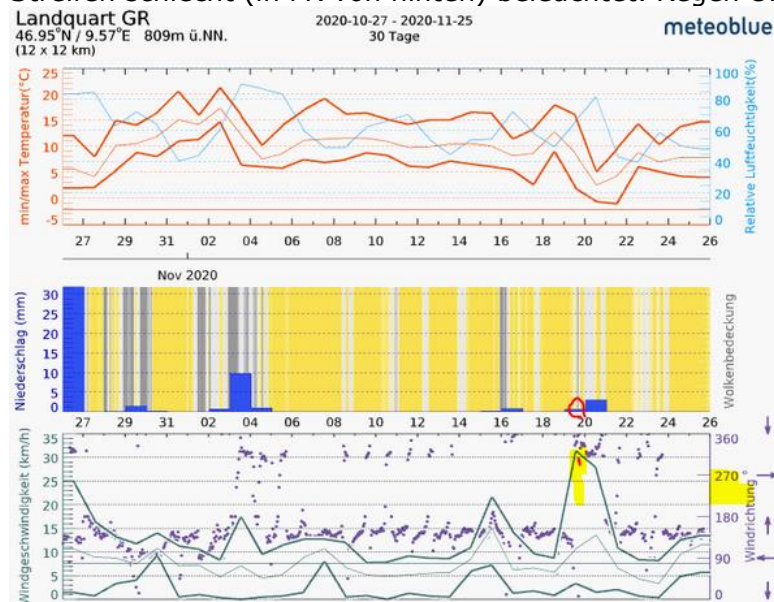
Streifen schlecht (in FM von hinten) beladenen. Regen et

Landquart GR
46.95°N / 9.57°E 809m ü.NN.
(12 x 12 km)

2020-10-27 - 2020-11-25
30 Tage

meteoblue

min/max Temperatur(°C)
25 20 15 10 5 0 -5

Relative Luftfeuchtigkeit(%)
100 80 60 40 20 0

27 29 31 02 04 06 08 10 12 14 16 18 20 22 24 26

Nov 2020

Niederschlag (mm)
30 25 20 15 10 5 0

Wolkenbedeckung

27 29 31 02 04 06 08 10 12 14 16 18 20 22 24 26

Windgeschwindigkeit (km/h)
35 30 25 20 15 10 5 0

Windrichtung
360 270 180 90 0